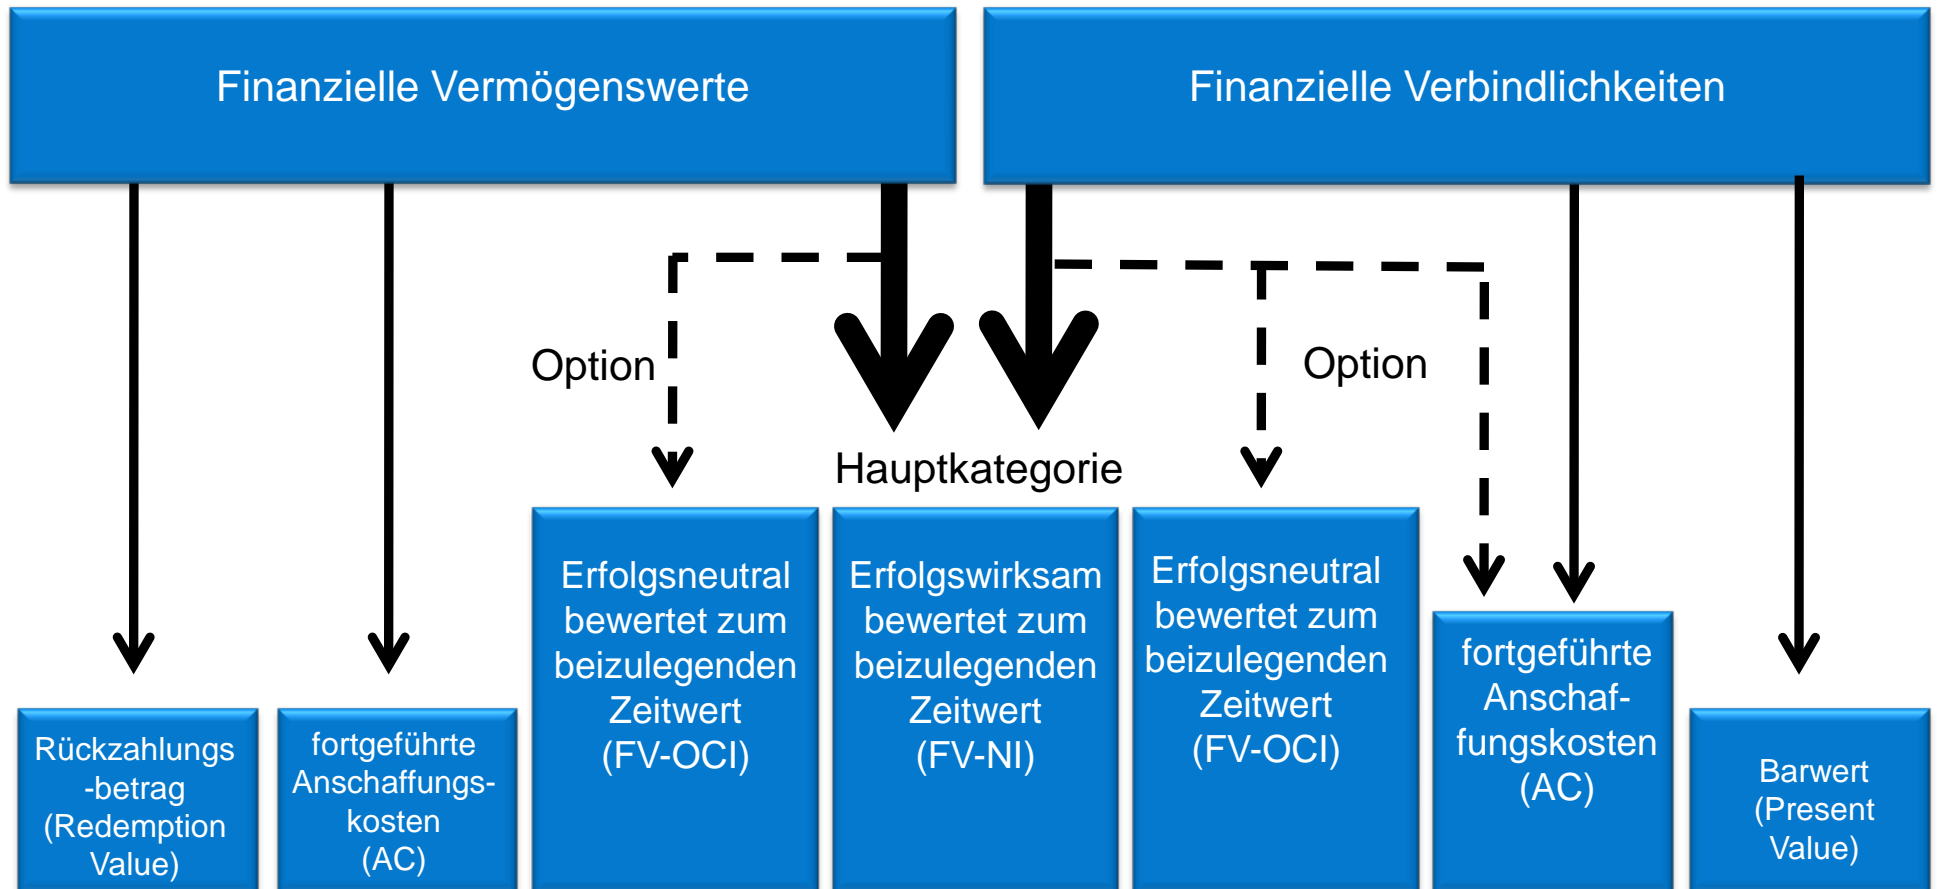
Finanzielle Vermögenswerte

Finanzielle Verbindlichkeiten

Option

Option

Hauptkategorie

Rückzahlungs-betrag (Redemption Value)

fortgeführte Anschaffungskosten (AC)

Erfolgsneutral bewertet zum beizulegenden Zeitwert (FV-OCI)

Erfolgswirksam bewertet zum beizulegenden Zeitwert (FV-NI)

Erfolgsneutral bewertet zum beizulegenden Zeitwert (FV-OCI)

fortgeführte Anschaffungskosten (AC)

Barwert (Present Value)